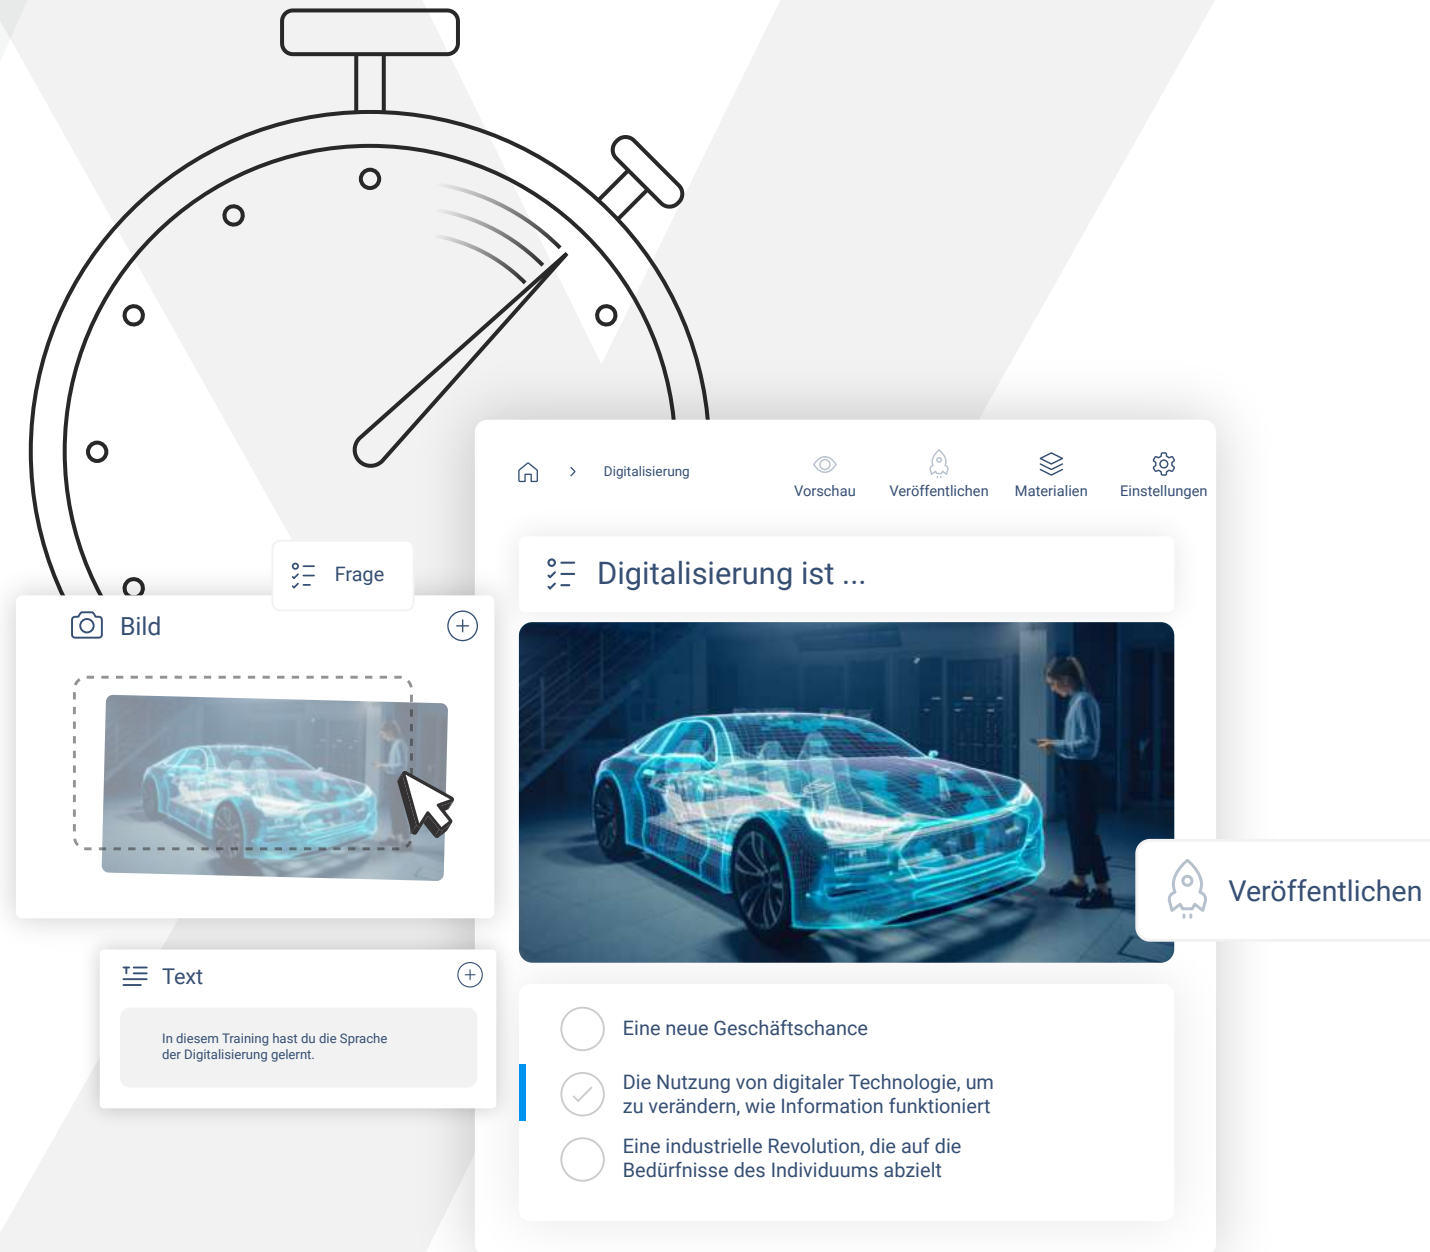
Frage

Bild

Text

In diesem Training hast du die Sprache der Digitalisierung gelernt.

> Digitalisierung

Vorschau

Veröffentlichen

Materialien

Einstellungen

Digitalisierung ist ...

Veröffentlichen

Eine neue Geschäftschance

Die Nutzung von digitaler Technologie, um zu verändern, wie Information funktioniert

Eine industrielle Revolution, die auf die Bedürfnisse des Individuums abzielt